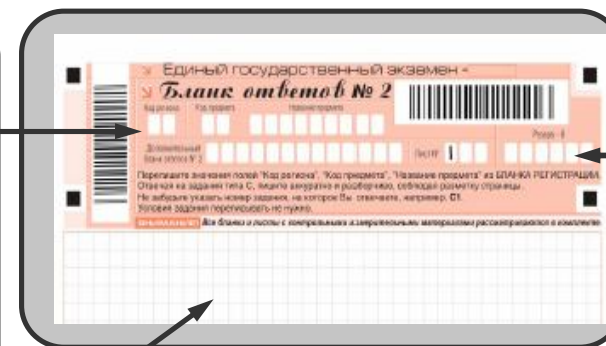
Единый государственный экзамен -
Бланк ответов № 2

Код региона
Код предмета
Название предмета

Дополнительный бланк ответов № 2
Лист № 1
Резерв - 8

Перепишите значения полей "Код региона", "Код предмета", "Название предмета" из БЛАНКА РЕГИСТРАЦИИ.
Отвечая на задания типа С, пишите аккуратно и разборчиво, соблюдая разметку страницы.
Не забудьте указать номер задания, на которое Вы отвечаете, например, С1.
Условия заданий переписывать не нужно.

ВНИМАНИЕ! Все бланки и листы с контрольными измерительными материалами рассматриваются в комплекте